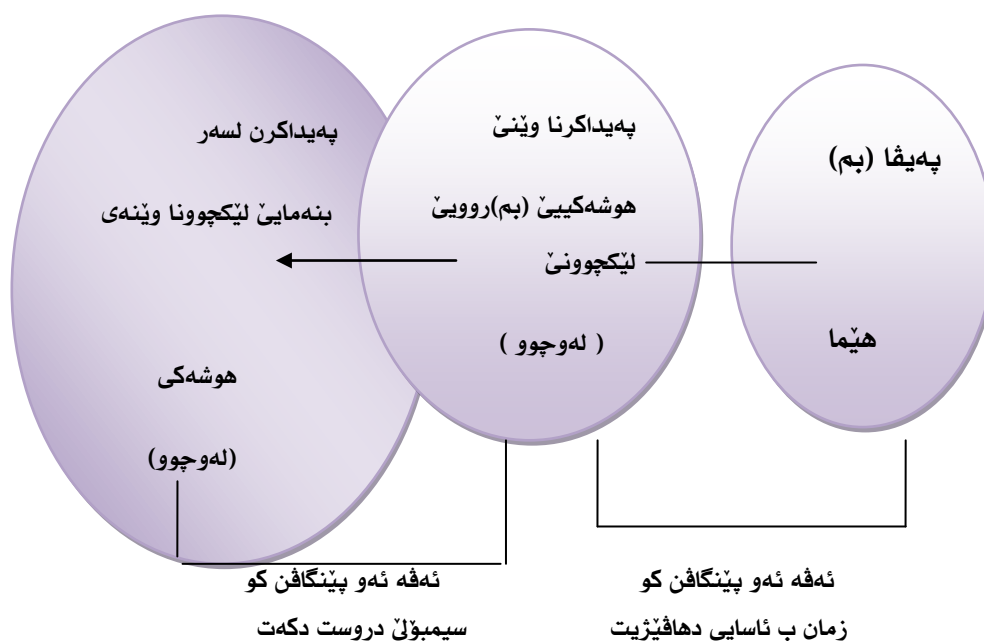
پەیڤا (بم)

هێما

پەیداکرنا وێنێ

هوشەکییێ (بم)روویێ

لێکچوونێ

( لەوچوو )

پەیداکرن لسەر

بنەمایێ لێکچوونا وێنەی

هوشەکی

(لەوچوو)

ئەڤە ئەو پێنگاڤن کو

زمان ب ئاسایی دهاڤێژیت

ئەڤە ئەو پێنگاڤن کو

سیمبۆلێ دروست دکەت